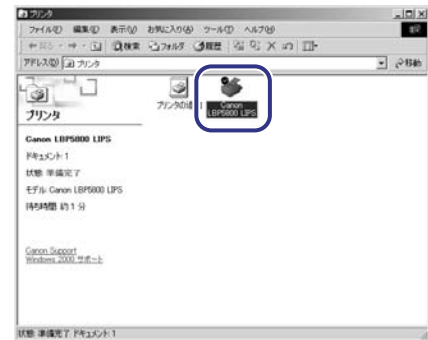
プリンタ

ファイル(F) 編集(E) 表示(V) お気に入り(A) ツール(T) ヘルプ(H)

← 戻る · → · 🗈 | 🔍検索 📁フォルダ 🕓履歴 | 🗈 🗈 ✕ ↶ | ▦·

アドレス(D) プリンタ

移動

プリンタ

プリンタの追加

Canon LBP5800 LIPS

Canon LBP5800 LIPS

ドキュメント 1

状態: 準備完了

モデル: Canon LBP5800 LIPS

待ち時間: 約 1 分

Canon Support
Windows 2000 サポート

状態: 準備完了 ドキュメント: 1